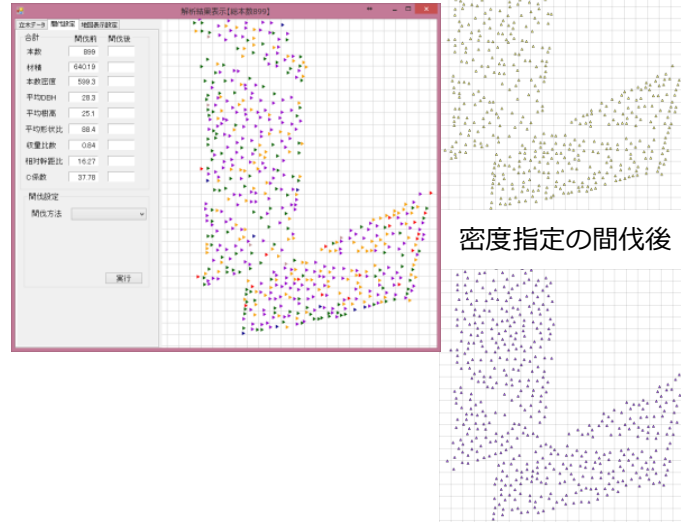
解析結果表示[総本数899]

立木データ　間伐設定　地図表示設定

合計　間伐前　間伐後

本数　899

材積　640.19

本数密度　598.3

平均DBH　28.3

平均樹高　25.1

平均形状比　88.4

収量比数　0.84

相対幹距比　16.27

Ö係数　37.78

間伐設定

間伐方法

実行

密度指定の間伐後